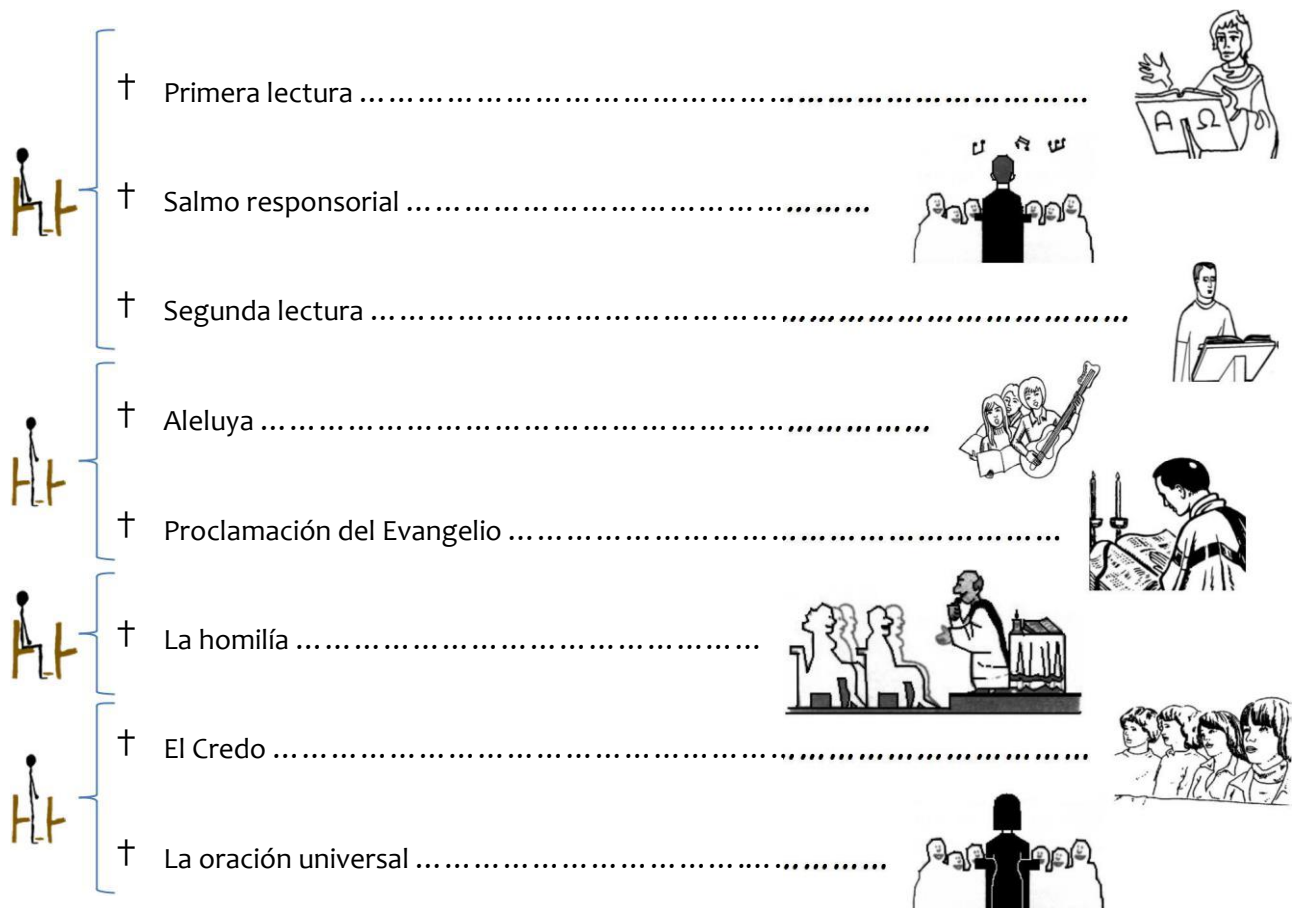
† Primera lectura ……………………………………………………………………

† Salmo responsorial ……………………………………………

† Segunda lectura ………………………………………………………………………

† Aleluya ……………………………………………………………

† Proclamación del Evangelio ……………………………………………………

† La homilía ……………………………………………

† El Credo ………………………………………………………………………………

† La oración universal ……………………………………………

$A \ \Omega$